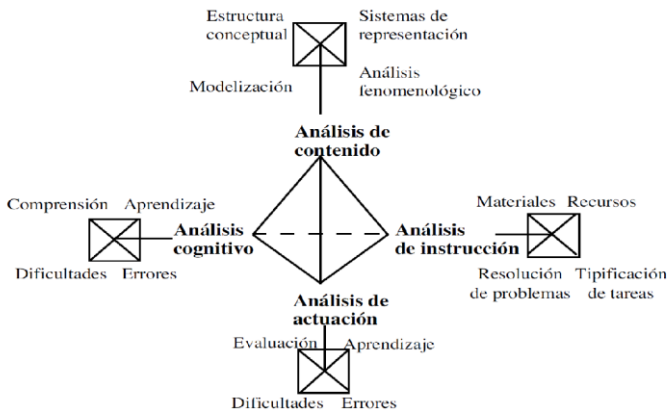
Estructura conceptual

Sistemas de representación

Modelización

Análisis fenomenológico

Análisis de contenido

Comprensión

Aprendizaje

Análisis cognitivo

Dificultades

Errores

Materiales

Recursos

Análisis de instrucción

Resolución de problemas

Tipificación de tareas

Análisis de actuación

Evaluación

Aprendizaje

Dificultades

Errores